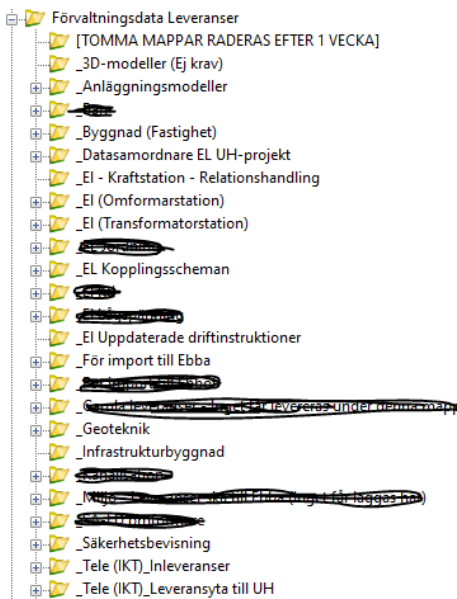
Förvaltningsdata Leveranser
[TOMMA MAPPAR RADERAS EFTER 1 VECKA]
_3D-modeller (Ej krav)
_Anläggningsmodeller
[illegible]
_Byggnad (Fastighet)
_Datasamordnare EL UH-projekt
_El - Kraftstation - Relationshandling
_El (Omformarstation)
_El (Transformatorstation)
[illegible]
_EL Kopplingsscheman
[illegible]
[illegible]
_El Uppdaterade driftinstruktioner
_För import till Ebba
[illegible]
_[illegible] levereras under denna map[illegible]
_Geoteknik
_Infrastrukturbyggnad
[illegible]
_Miljö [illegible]
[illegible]
_Säkerhetsbevisning
_Tele (IKT)_Inleveranser
_Tele (IKT)_Leveransyta till UH